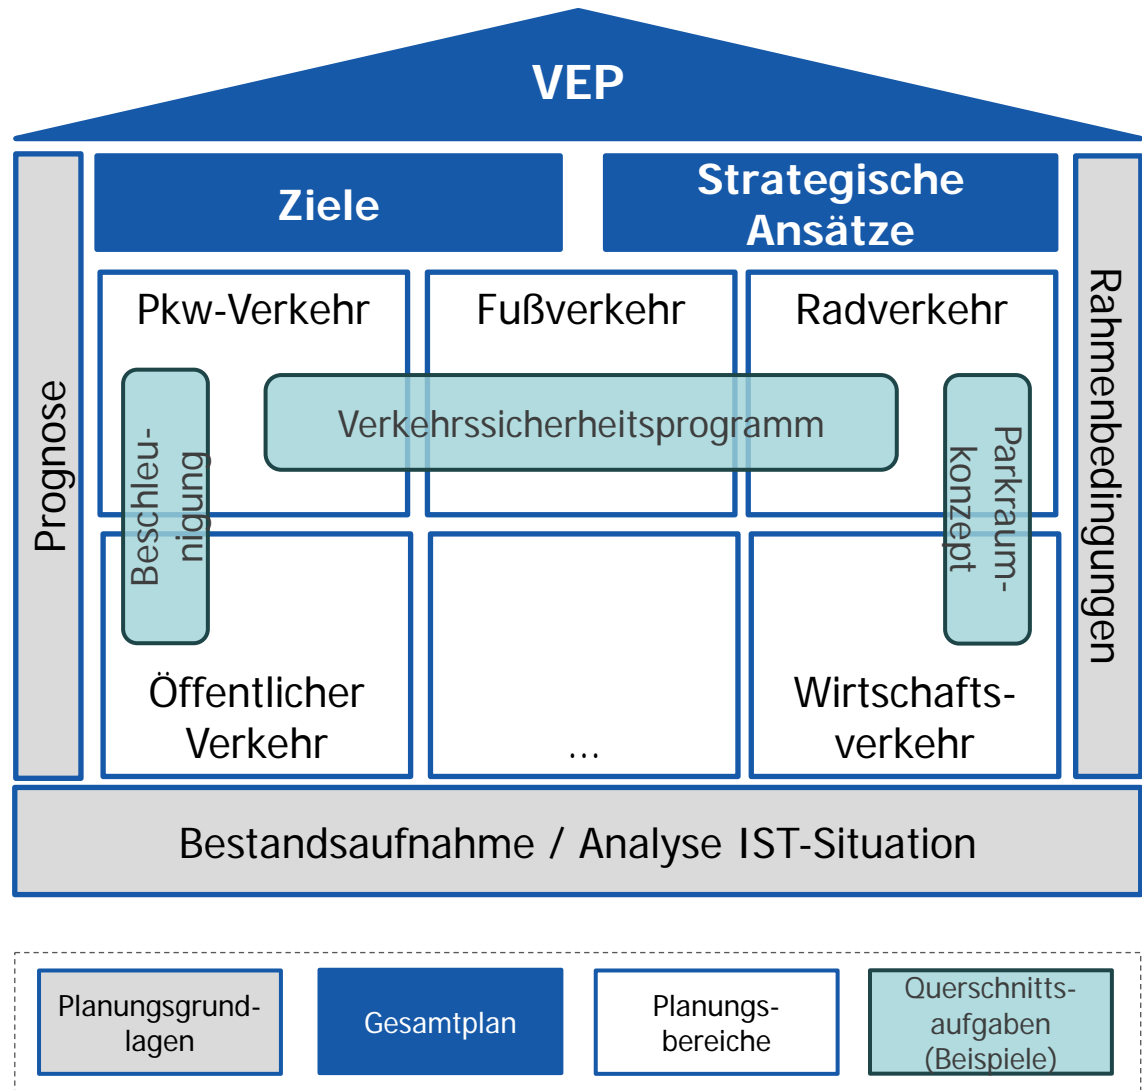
VEP

Ziele

Strategische Ansätze

Prognose

Rahmenbedingungen

Pkw-Verkehr

Fußverkehr

Radverkehr

Verkehrssicherheitsprogramm

Beschleunigung

Parkraumkonzept

Öffentlicher Verkehr

...

Wirtschaftsverkehr

Bestandsaufnahme / Analyse IST-Situation

Planungsgrundlagen

Gesamtplan

Planungsbereiche

Querschnittsaufgaben (Beispiele)